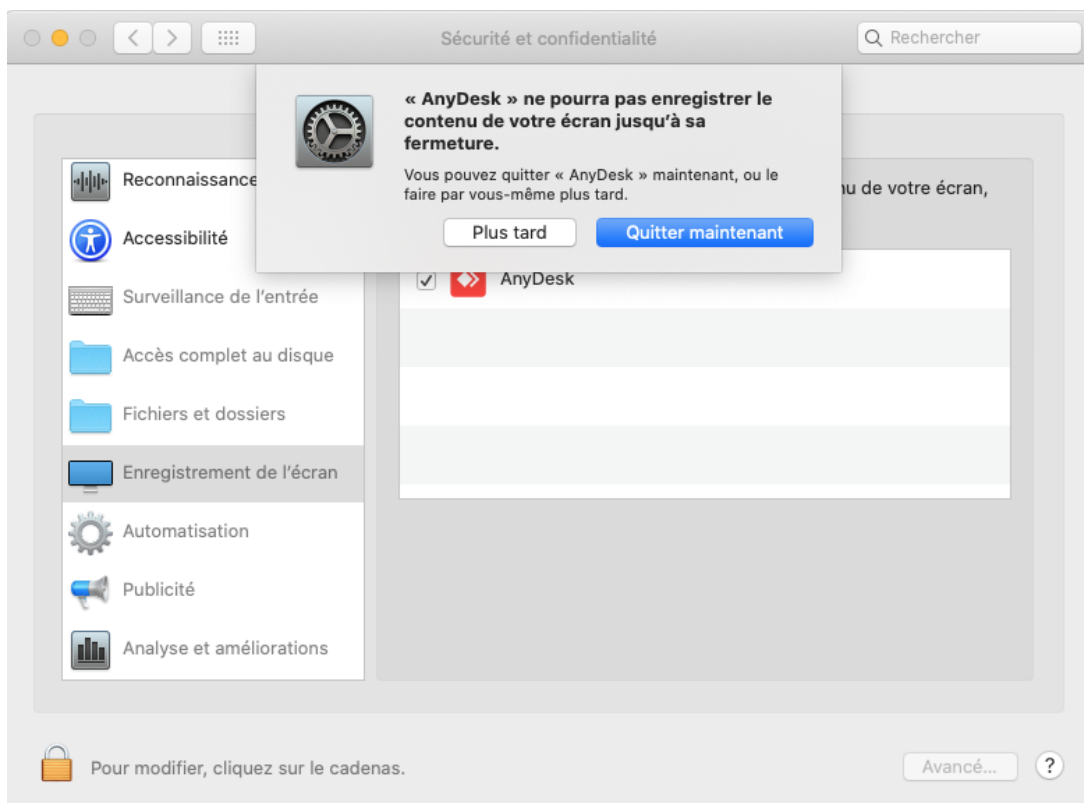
Sécurité et confidentialité

Rechercher

« AnyDesk » ne pourra pas enregistrer le contenu de votre écran jusqu'à sa fermeture.

Vous pouvez quitter « AnyDesk » maintenant, ou le faire par vous-même plus tard.

Plus tard

Quitter maintenant

Reconnaissance

Accessibilité

Surveillance de l'entrée

Accès complet au disque

Fichiers et dossiers

Enregistrement de l'écran

Automatisation

Publicité

Analyse et améliorations

u de votre écran,

AnyDesk

Pour modifier, cliquez sur le cadenas.

Avancé...

?